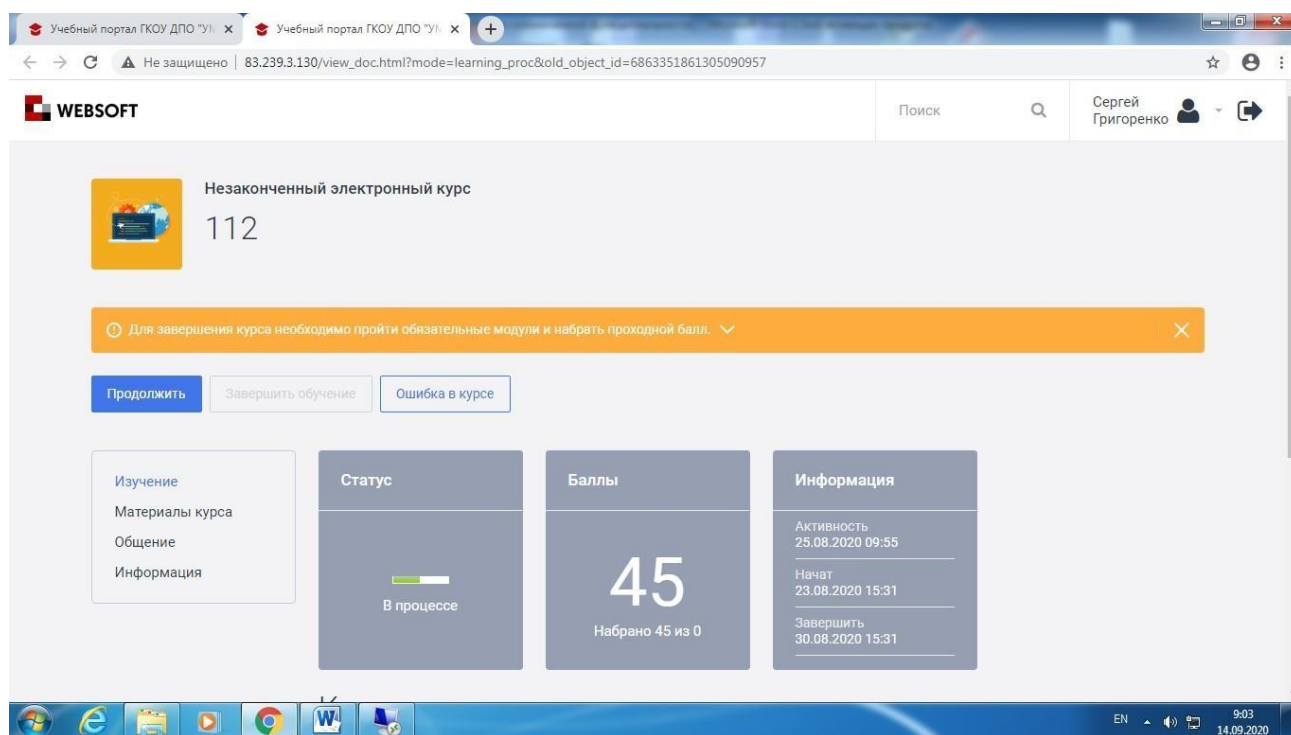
Учебный портал ГКОУ ДПО "УМ ×
Учебный портал ГКОУ ДПО "УМ ×
+
Не защищено | 83.239.3.130/view_doc.html?mode=learning_proc&old_object_id=6863351861305090957

WEBSOFT
Поиск
Сергей Григоренко

Незаконченный электронный курс
112

Для завершения курса необходимо пройти обязательные модули и набрать проходной балл.

Продолжить
Завершить обучение
Ошибка в курсе

Изучение
Материалы курса
Общение
Информация

Статус
В процессе

Баллы
45
Набрано 45 из 0

Информация
Активность
25.08.2020 09:55
Начат
23.08.2020 15:31
Завершить
30.08.2020 15:31

EN
9:03
14.09.2020